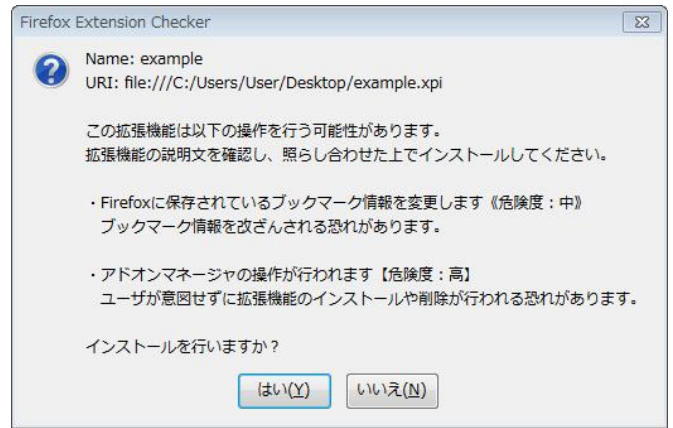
Firefox Extension Checker

Name: example
URI: file:///C:/Users/User/Desktop/example.xpi

この拡張機能は以下の操作を行う可能性があります。
拡張機能の説明文を確認し、照らし合わせた上でインストールしてください。

・Firefoxに保存されているブックマーク情報を変更します《危険度：中》
ブックマーク情報を改ざんされる恐れがあります。

・アドオンマネージャの操作が行われます【危険度：高】
ユーザが意図せずに拡張機能のインストールや削除が行われる恐れがあります。

インストールを行いますか？

はい(Y) いいえ(N)